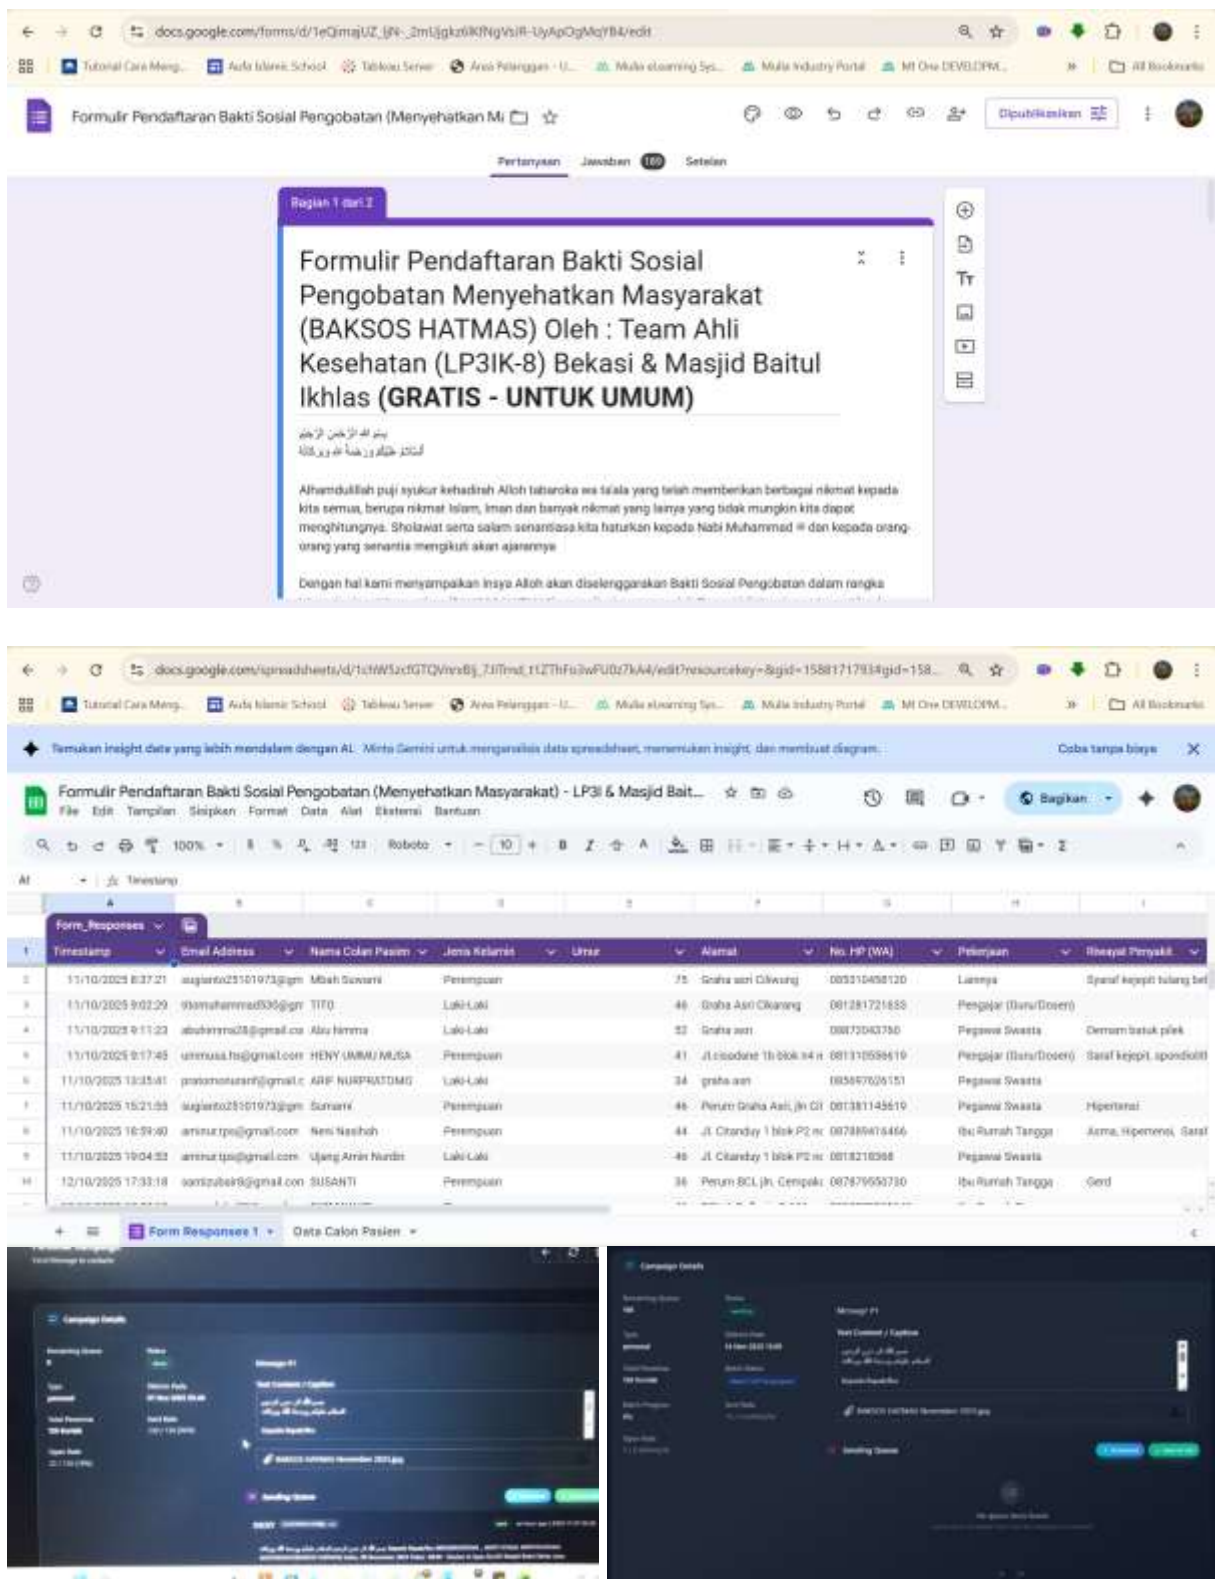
docs.google.com/forms/d/1eQimajUZ_IjN-_2mUjgkz6lKfNgVsiR-UyApOgMqYB4/edit

Tutorial Cara Meng... Aula Islamic School Tableau Server Area Pelanggan - U... Mulia eLearning Sys... Mulia Industry Portal MI One DEVELOPM... All Bookmarks

Formulir Pendaftaran Bakti Sosial Pengobatan (Menyehatkan M

Dipublikasikan

Pertanyaan Jawaban 169 Setelan

Bagian 1 dari 2

Formulir Pendaftaran Bakti Sosial Pengobatan Menyehatkan Masyarakat (BAKSOS HATMAS) Oleh : Team Ahli Kesehatan (LP3IK-8) Bekasi & Masjid Baitul Ikhlas **(GRATIS - UNTUK UMUM)**

بسم الله الرحمن الرحيم
السلام عليكم ورحمة الله وبركاته

Alhamdulillah puji syukur kehadirah Alloh tabaroka wa ta'ala yang telah memberikan berbagai nikmat kepada kita semua, berupa nikmat Islam, Iman dan banyak nikmat yang lainya yang tidak mungkin kita dapat menghitungnya. Sholawat serta salam senantiasa kita haturkan kepada Nabi Muhammad ﷺ dan kepada orang-orang yang senantia mengikuti akan ajarannya

Dengan hal kami menyampaikan insya Alloh akan diselenggarakan Bakti Sosial Pengobatan dalam rangka

docs.google.com/spreadsheets/d/1chW5zcfGTQVnnBj_7JITmd_t1Z7hFu3wFU0z7kA4/edit?resourcekey=&gid=1588171793#gid=158...

Temukan insight data yang lebih mendalam dengan AI. Minta Gemini untuk menganalisis data spreadsheet, menemukan insight, dan membuat diagram. Coba tanpa biaya

Formulir Pendaftaran Bakti Sosial Pengobatan (Menyehatkan Masyarakat) - LP3I & Masjid Bait...
File Edit Tampilan Sisipkan Format Data Alat Ekstensi Bantuan
Bagikan
100% Roboto 10
A1 Timestamp

Form_Responses

| | A | B | C | D | E | F | G | H | I |
|---|---|---|---|---|---|---|---|---|---|
| 1 | Timestamp | Email Address | Nama Calon Pasien | Jenis Kelamin | Umur | Alamat | No. HP (WA) | Pekerjaan | Riwayat Penyakit |
| 2 | 11/10/2025 8:37:21 | sugianto25101973@gm | Mbah Suwarni | Perempuan | 75 | Graha asri Cikarang | 085310458120 | Lainnya | Syaraf kejepit tulang bel |
| 3 | 11/10/2025 9:02:29 | titomuhammad530@gm | TITO | Laki-Laki | 46 | Graha Asri Cikarang | 081281721655 | Pengajar (Guru/Dosen) | |
| 4 | 11/10/2025 9:11:23 | abuhimma28@gmail.co | Abu himma | Laki-Laki | 52 | Graha asri | 08872043780 | Pegawai Swasta | Demam batuk pilek |
| 5 | 11/10/2025 9:17:45 | ummusa.hs@gmail.com | HENY UMMU MUSA | Perempuan | 41 | Jl.cisadane 1b blok h4 n | 081310598619 | Pengajar (Guru/Dosen) | Saraf kejepit, spondiloli |
| 6 | 11/10/2025 13:35:41 | pratomonurarif@gmail.c | ARIF NURPRATOMO | Laki-Laki | 34 | graha asri | 085697626151 | Pegawai Swasta | |
| 7 | 11/10/2025 15:21:55 | sugianto25101973@gm | Sumarni | Perempuan | 46 | Perum Graha Asri, jln Cl | 081381145619 | Pegawai Swasta | Hipertensi |
| 8 | 11/10/2025 16:59:40 | aminurtps@gmail.com | Neni Nasihah | Perempuan | 44 | Jl. Citanduy 1 blok P2 nc | 087889416466 | Ibu Rumah Tangga | Asma, Hipertensi, Saraf |
| 9 | 11/10/2025 19:04:53 | aminurtps@gmail.com | Ujang Amin Nurdin | Laki-Laki | 46 | Jl. Citanduy 1 blok P2 nc | 08182183368 | Pegawai Swasta | |
| 10 | 12/10/2025 17:33:18 | samizubair8@gmail.com | SUSANTI | Perempuan | 38 | Perum BCL jln. Cempak | 087879550730 | Ibu Rumah Tangga | Gerd |

Form Responses 1 Data Calon Pasien

Campaign Details
Message #1
Text Content / Caption
BAKSOS HATMAS November 2025.jpg
Sending Queue

Campaign Details
Message #1
Text Content / Caption
BAKSOS HATMAS November 2025.jpg
Sending Queue